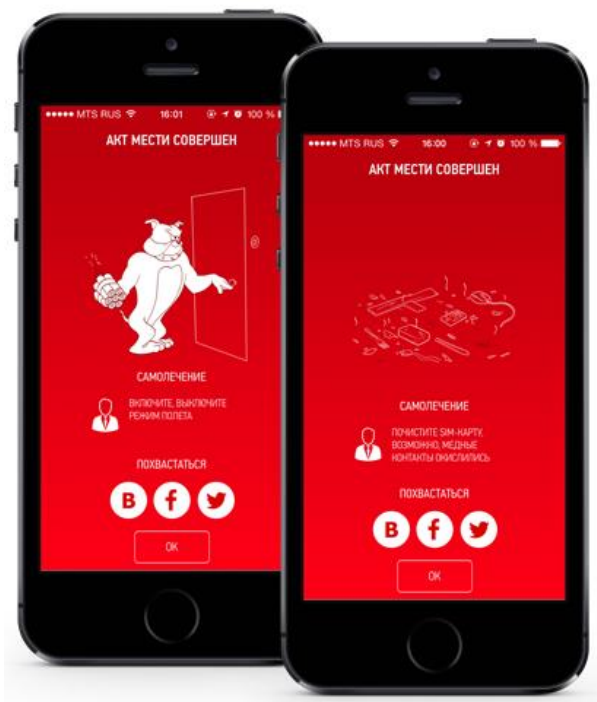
●●●●● MTS RUS 16:01 100 %

АКТ МЕСТИ СОВЕРШЕН

САМОЛЕЧЕНИЕ

ВКЛЮЧИТЕ, ВЫКЛЮЧИТЕ РЕЖИМ ПОЛЕТА

ПОХВАСТАТЬСЯ

В f

OK

●●●●● MTS RUS 16:00 100 %

АКТ МЕСТИ СОВЕРШЕН

САМОЛЕЧЕНИЕ

ПОЧИСТИТЕ SIM-КАРТУ, ВОЗМОЖНО, МЕДНЫЕ КОНТАКТЫ ОКИСЛИЛИСЬ

ПОХВАСТАТЬСЯ

В f

OK